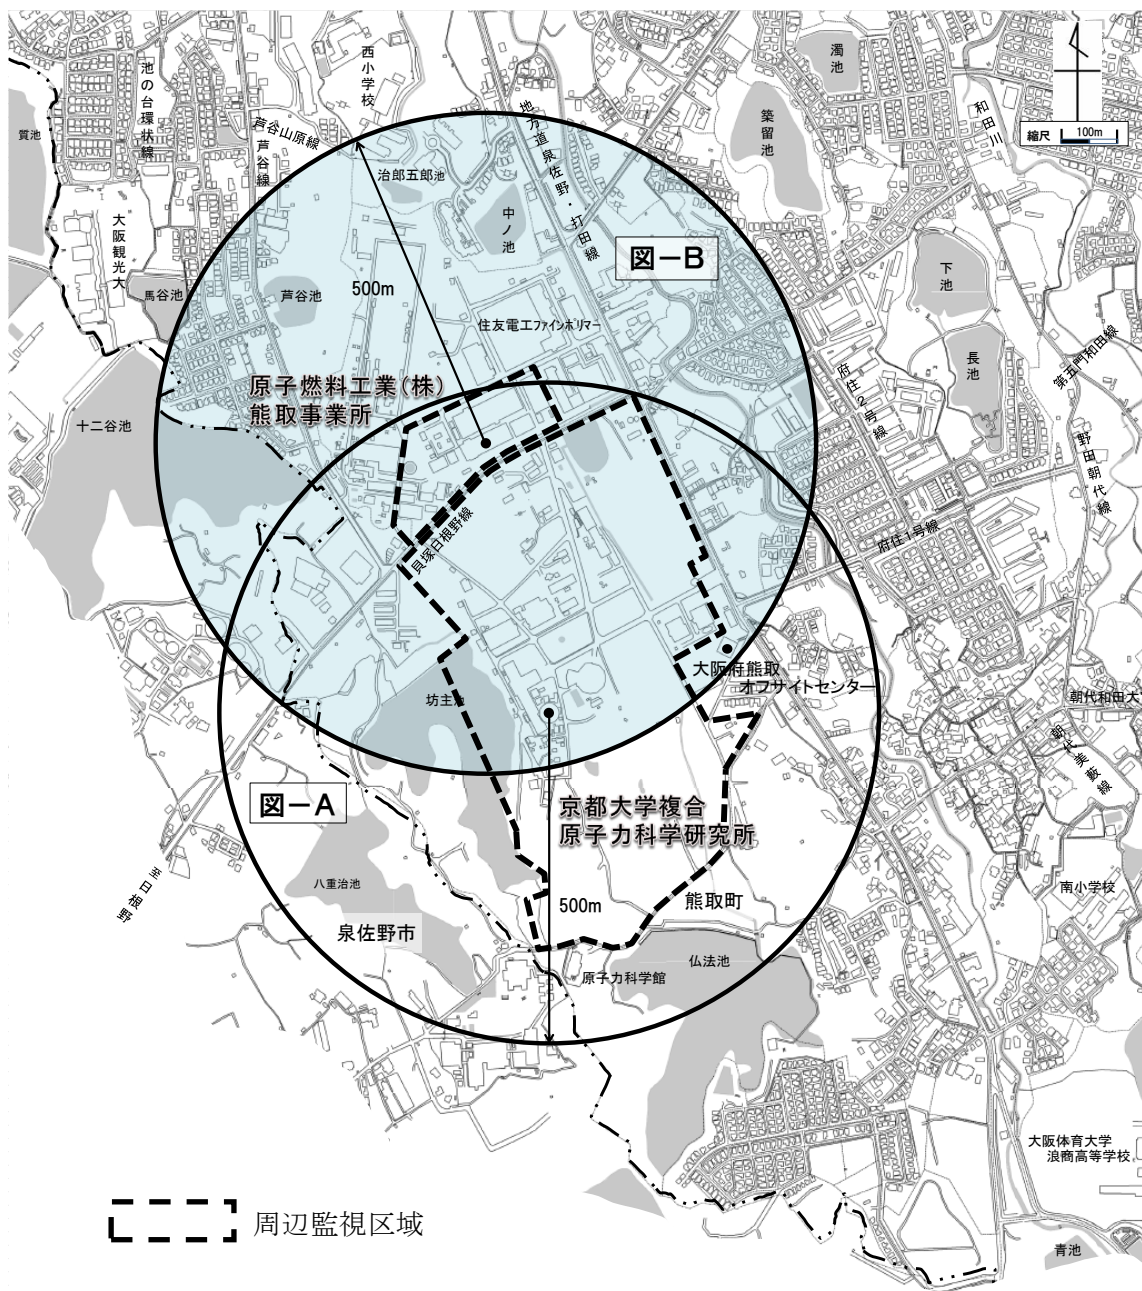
西小学校
池の台環状線
賀池
芦谷山原線
芦谷線
治郎五郎池
地方道泉佐野・打田線
濁池
築留池
和田川
縮尺 100m
大阪観光大
中ノ池
図－B
馬谷池
芦谷池
500m
下池
住友電工ファインポリマー
長池
第五阿和田線
府住2号線
原子燃料工業(株)
熊取事業所
十二谷池
野田朝代線
貝塚日根野線
府住1号線
大阪府熊取
オフサイトセンター
坊主池
朝代和田大
朝代東穀線
図－A
京都大学複合
原子力科学研究所
八重治池
日根野
500m
熊取町
南小学校
泉佐野市
仏法池
原子力科学館
大阪体育大学
浪商高等学校
青池
周辺監視区域